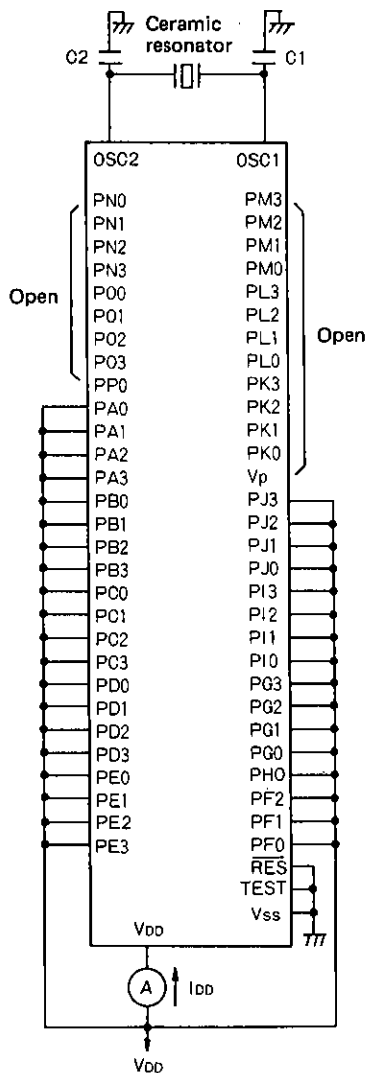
Ceramic resonator
C2
C1
OSC2
OSC1
PN0
PN1
PN2
PN3
P00
P01
P02
P03
PP0
PA0
PA1
PA2
PA3
PB0
PB1
PB2
PB3
PC0
PC1
PC2
PC3
PD0
PD1
PD2
PD3
PE0
PE1
PE2
PE3
Open
PM3
PM2
PM1
PM0
PL3
PL2
PL1
PL0
PK3
PK2
PK1
PK0
Vp
PJ3
PJ2
PJ1
PJ0
PI3
PI2
PI1
PI0
PG3
PG2
PG1
PG0
PH0
PF2
PF1
PF0
$\overline{RES}$
TEST
Vss
Open
$V_{DD}$
A
$I_{DD}$
$V_{DD}$